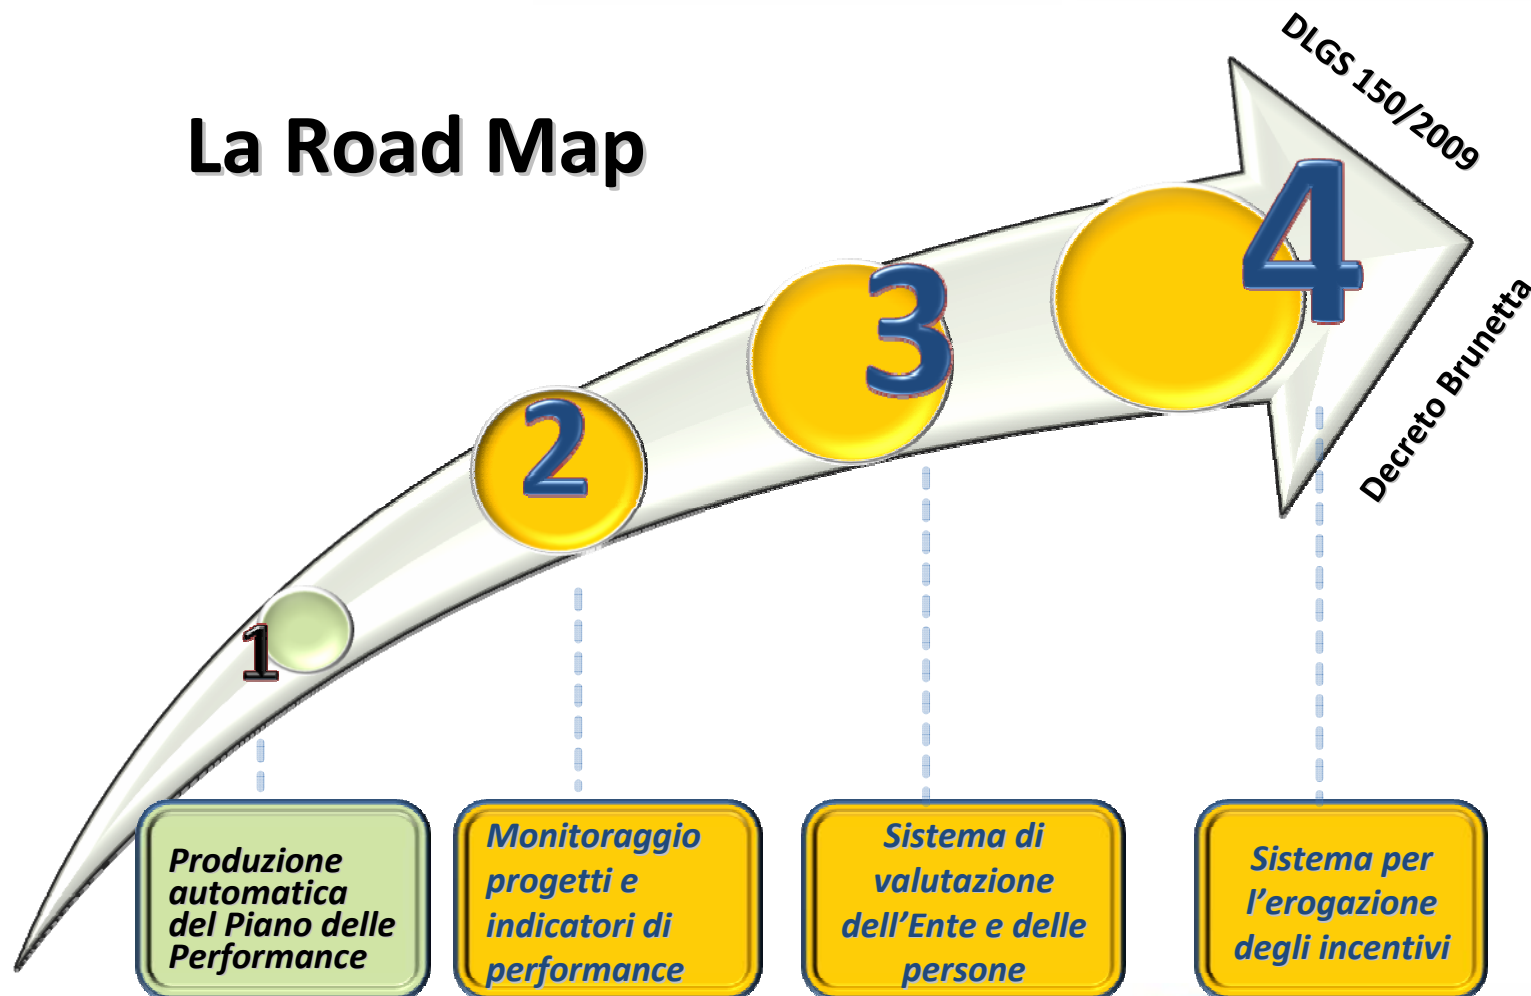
La Road Map

DLGS 150/2009

Decreto Brunetta

1

2

3

4

Produzione automatica del Piano delle Performance

Monitoraggio progetti e indicatori di performance

Sistema di valutazione dell'Ente e delle persone

Sistema per l'erogazione degli incentivi